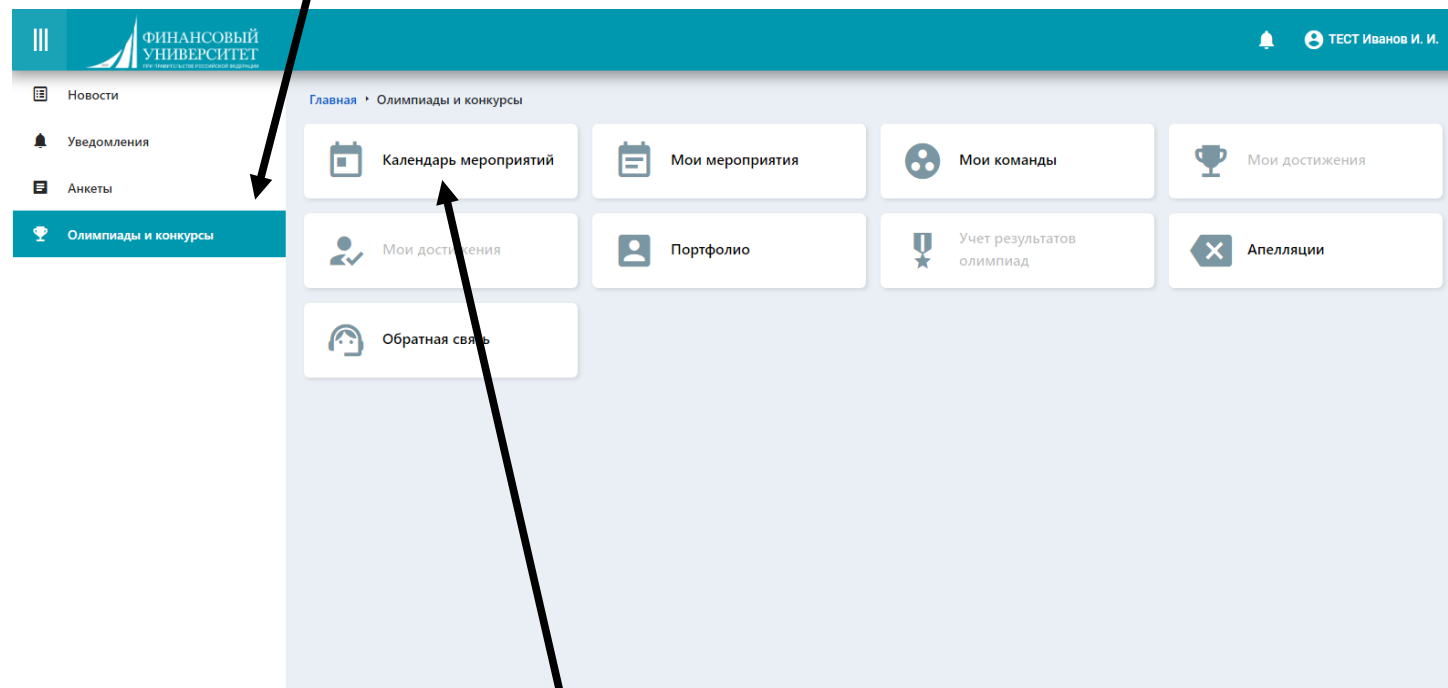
ФИНАНСОВЫЙ УНИВЕРСИТЕТ
ПРИ ПРАВИТЕЛЬСТВЕ РОССИЙСКОЙ ФЕДЕРАЦИИ

ТЕСТ Иванов И. И.

Новости
Уведомления
Анкеты
Олимпиады и конкурсы

Главная • Олимпиады и конкурсы

Календарь мероприятий
Мои мероприятия
Мои команды
Мои достижения
Мои достижения
Портфолио
Учет результатов олимпиад
Апелляции
Обратная связь